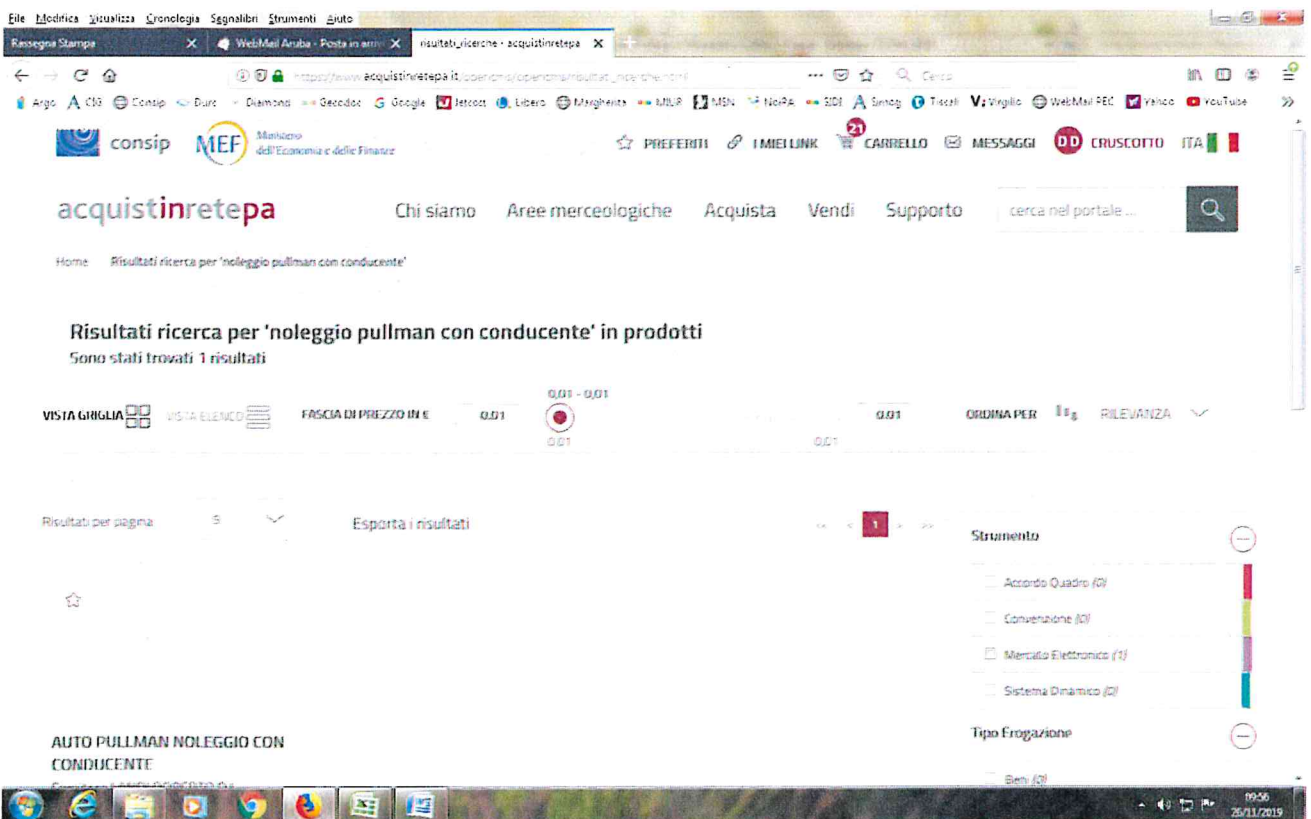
File Modifica Visualizza Cronologia Segnalibri Strumenti Aiuto

Rassegna Stampa ×
WebMail Aruba - Posta in arriv ×
risultati_ricerche - acquistinretepa ×

https://www.acquistinretepa.it/opencms/opencms/risultati_ricerche.html

Cerca

Argo CIG Consip Durc Diamond Gecodoc Google Jetcoat Libero Margherita MIUR MSN NoiPA SIDI Sinnog Tiscali Virgilio WebMail PEC Yahoo YouTube

consip MEF Ministero dell'Economia e delle Finanze

PREFERITI I MIEI LINK 21 CARRELLO MESSAGGI DD CRUSCOTTO ITA

acquistinretepa Chi siamo Aree merceologiche Acquista Vendi Supporto cerca nel portale ...

Home Risultati ricerca per 'noleggio pullman con conducente'

Risultati ricerca per 'noleggio pullman con conducente' in prodotti

Sono stati trovati 1 risultati

VISTA GRIGLIA VISTA ELENCO FASCIA DI PREZZO IN € 0,01 0,01 - 0,01 0,01 0,01 0,01 ORDINA PER RILEVANZA

Risultati per pagina 5 Esporta i risultati 1

Strumento

Accordo Quadro (0)

Convenzione (0)

Mercato Elettronico (1)

Sistema Dinamico (0)

Tipo Erogazione

Beni (0)

AUTO PULLMAN NOLEGGIO CON CONDUCENTE

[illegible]

09:56 26/11/2019